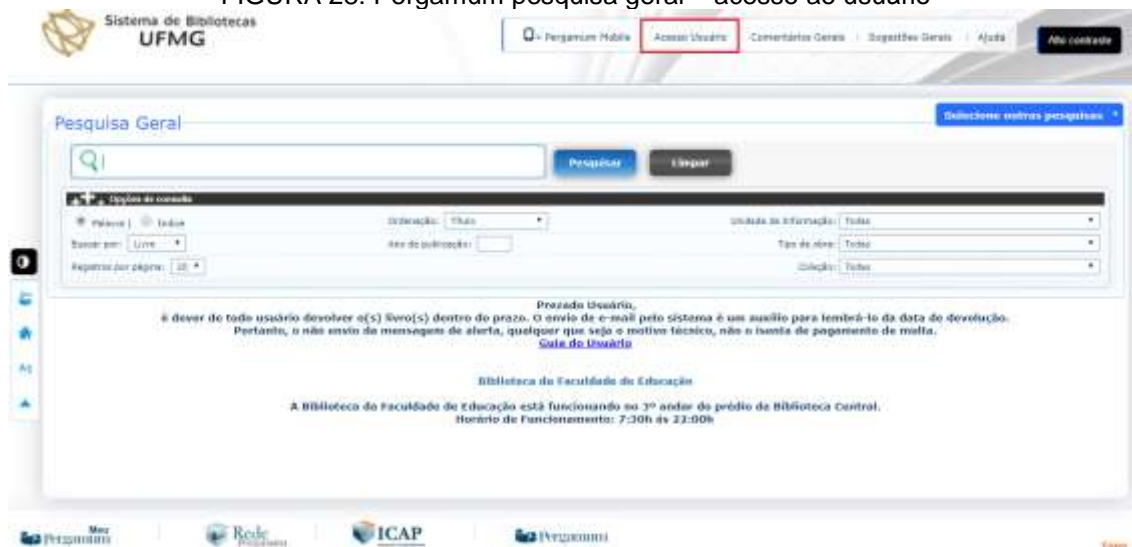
FIGURA 23: Pergamum pesquisa geral – acesso ao usuário

Sistema de Bibliotecas
UFMG

Pergamum Mobile | Acesso Usuário | Comentários Gerais | Sugestões Gerais | Ajuda | Alto contraste

Pesquisa Geral

Selecione outras pesquisas

Pesquisar | Limpar

Opções de consulta

Palavra | Índice
Buscar por: Livre
Registros por página: 10
Ordenação: Título
Ano de publicação:
Unidade de Informação: Todas
Tipo de obra: Todas
Coleção: Todas

Prezado Usuário,
É dever de todo usuário devolver o(s) livro(s) dentro do prazo. O envio de e-mail pelo sistema é um auxílio para lembrá-lo da data de devolução.
Portanto, o não envio da mensagem de alerta, qualquer que seja o motivo técnico, não o isenta de pagamento de multa.
Guia do Usuário

Biblioteca da Faculdade de Educação

A Biblioteca da Faculdade de Educação está funcionando no 3º andar do prédio da Biblioteca Central.
Horário de Funcionamento: 7:30h às 22:00h

Meu Pergamum | Rede Pergamum | ICAP | Pergamum